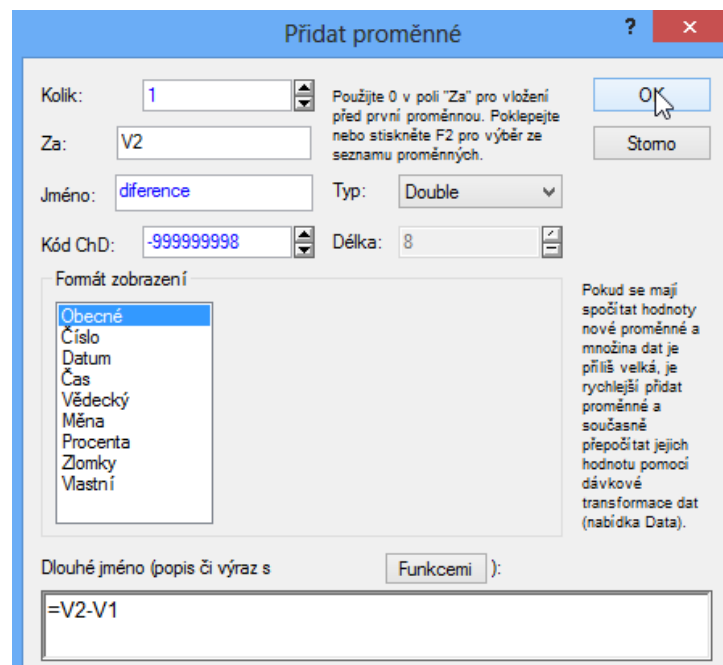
Přidat proměnné

?

×

Kolik: 1

Použijte 0 v poli "Za" pro vložení před první proměnnou. Poklepejte nebo stiskněte F2 pro výběr ze seznamu proměnných.

OK

Storno

Za: V2

Jméno: diference

Typ: Double

Kód ChD: -999999998

Délka: 8

Formát zobrazení

Obecné
Číslo
Datum
Čas
Vědecký
Měna
Procenta
Zlomky
Vlastní

Pokud se mají spočítat hodnoty nové proměnné a množina dat je příliš velká, je rychlejší přidat proměnné a současně přepočítat jejich hodnotu pomocí dávkové transformace dat (nabídka Data).

Dlouhé jméno (popis či výraz s Funkcemi ):

=V2-V1